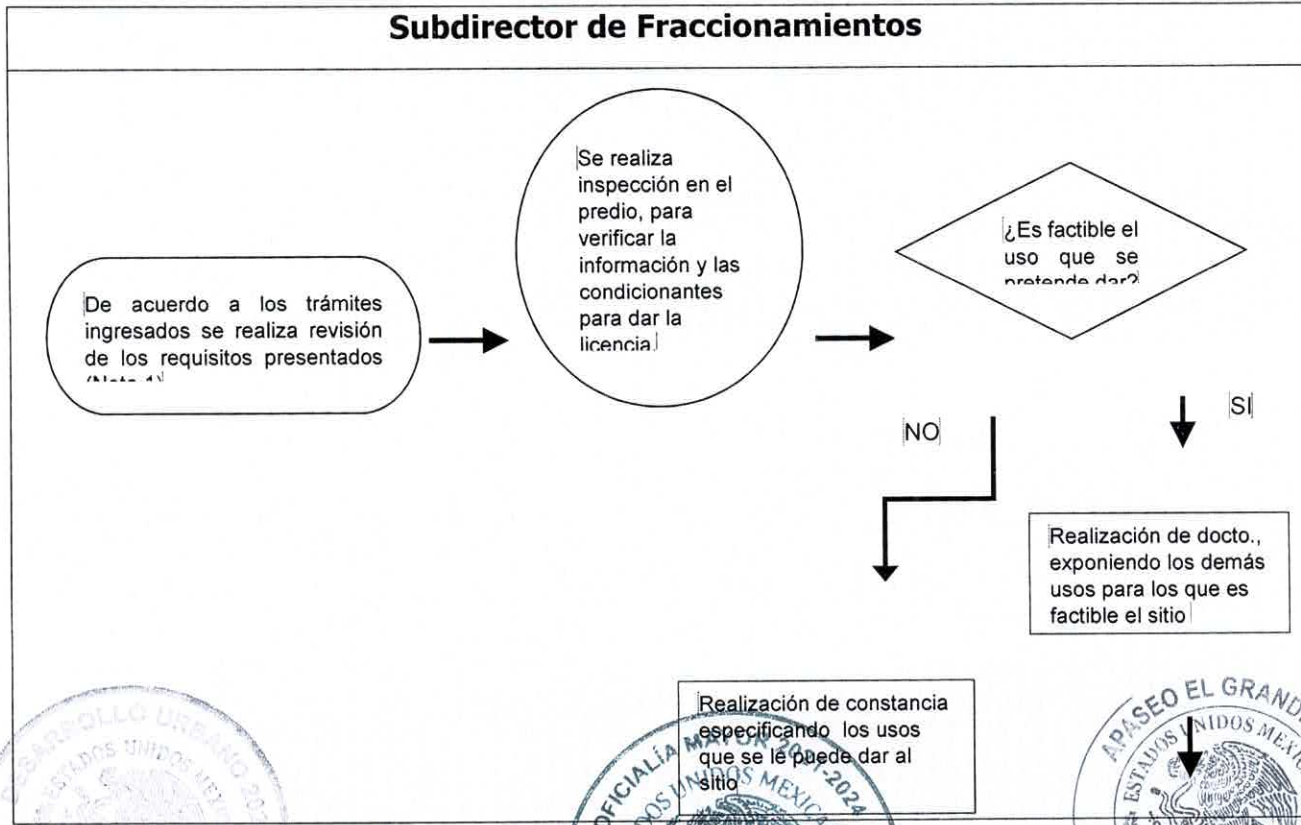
Subdirector de Fraccionamientos

De acuerdo a los trámites ingresados se realiza revisión de los requisitos presentados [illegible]

Se realiza inspección en el predio, para verificar la información y las condicionantes para dar la licencia.

¿Es factible el uso que se pretende dar?

NO

SI

Realización de docto., exponiendo los demás usos para los que es factible el sitio

Realización de constancia especificando los usos que se le puede dar al sitio

DESARROLLO URBANO 20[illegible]
ESTADOS UNIDOS MEX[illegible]

OFICIALÍA MAYOR 2021-2024
ESTADOS UNIDOS MEXICANOS

APASEO EL GRAND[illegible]
ESTADOS UNIDOS MEX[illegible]